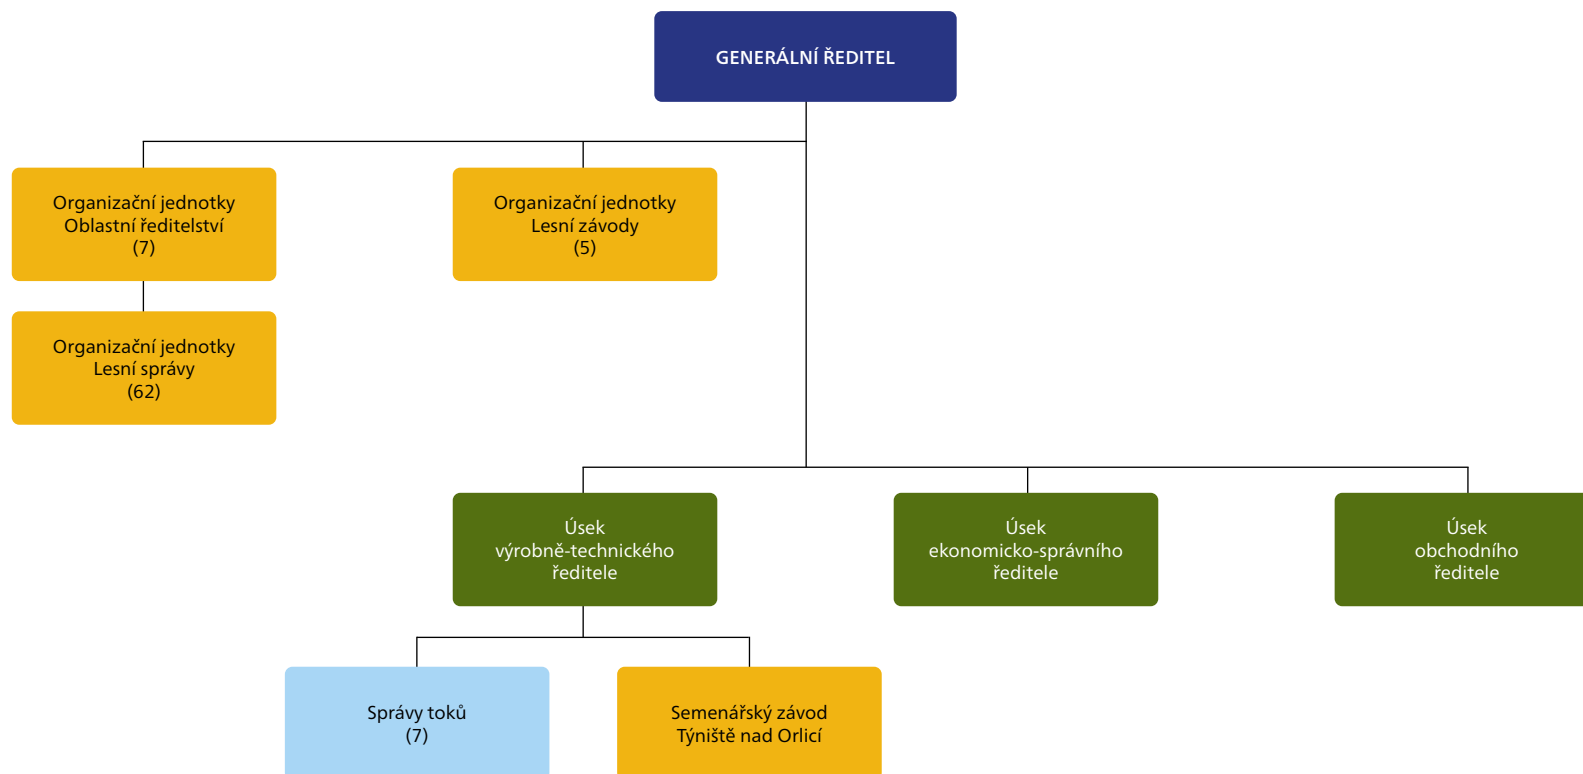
GENERÁLNÍ ŘEDITEL

Organizační jednotky
Oblastní ředitelství
(7)

Organizační jednotky
Lesní správy
(62)

Organizační jednotky
Lesní závody
(5)

Úsek
výrobně-technického
ředitele

Úsek
ekonomicko-správního
ředitele

Úsek
obchodního
ředitele

Správy toků
(7)

Semenářský závod
Týniště nad Orlicí